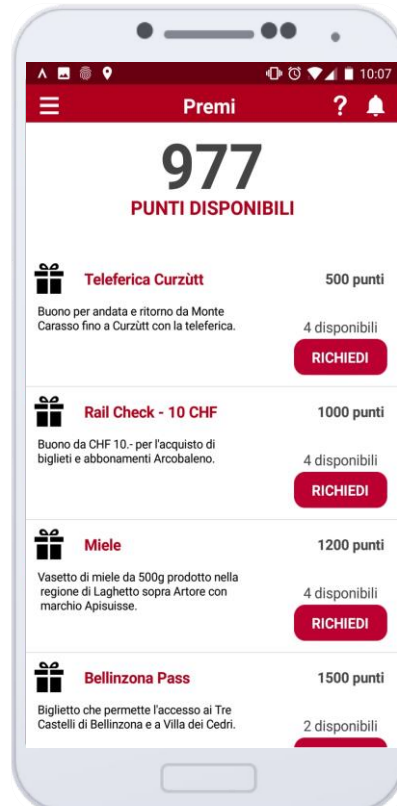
10:07

Premi

?

977
PUNTI DISPONIBILI

Teleferica Curzùtt
500 punti
Buono per andata e ritorno da Monte Carasso fino a Curzùtt con la teleferica.
4 disponibili
RICHIEDI

Rail Check - 10 CHF
1000 punti
Buono da CHF 10.- per l'acquisto di biglieti e abbonamenti Arcobaleno.
4 disponibili
RICHIEDI

Miele
1200 punti
Vasetto di miele da 500g prodotto nella regione di Laghetto sopra Artore con marchio Apisuisse.
4 disponibili
RICHIEDI

Bellinzona Pass
1500 punti
Biglietto che permette l'accesso ai Tre Castelli di Bellinzona e a Villa dei Cedri.
2 disponibili